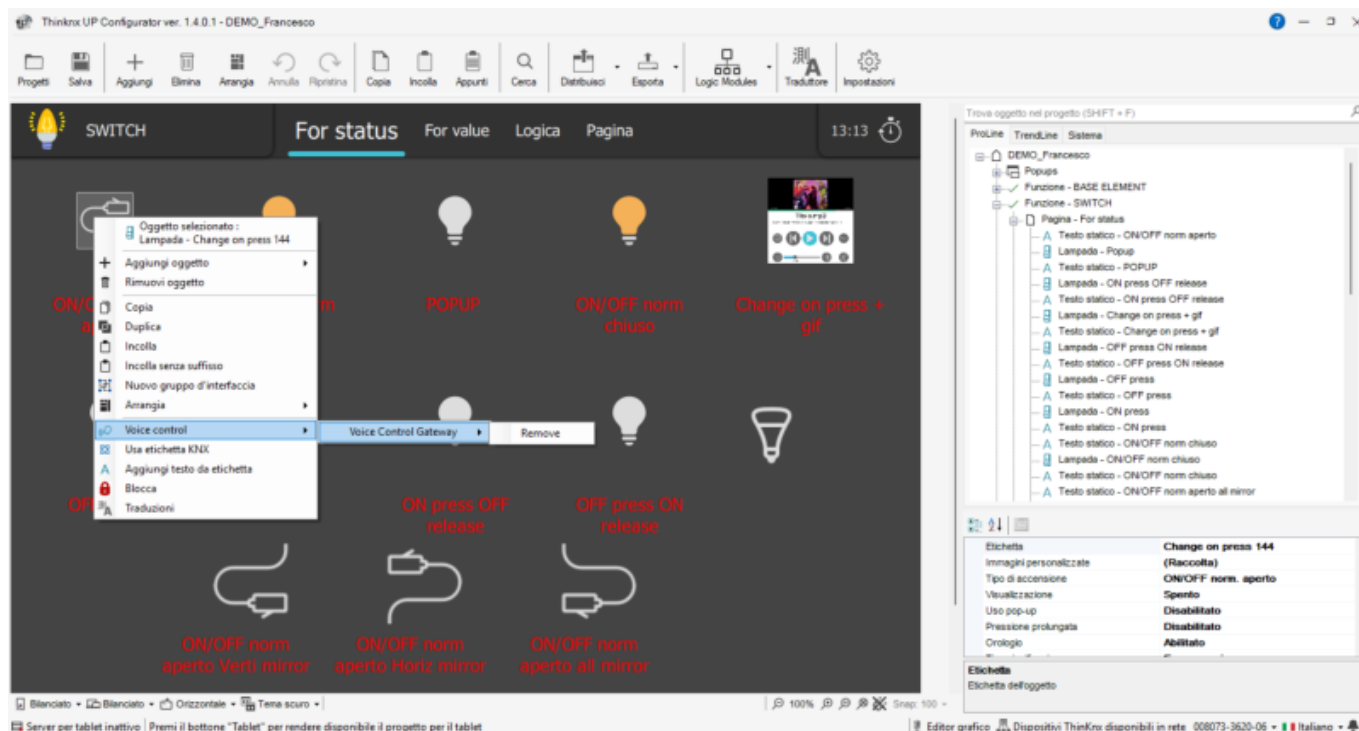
Thinknx UP Configurator ver. 1.4.0.1 - DEMO_Francesco

Progetti Salva Aggiungi Elimina Arrangia Annulla Ripristina Copia Incolla Appunti Cerca Distribuisci Esporta Logic Modules Traduttore Impostazioni

SWITCH For status For value Logica Pagina 13:13

Oggetto selezionato : Lampada - Change on press 144
Aggiungi oggetto
Rimuovi oggetto
Copia
Duplica
Incolla
Incolla senza suffisso
Nuovo gruppo d'interfaccia
Arrangia
Voice control
Usa etichetta KNX
Aggiungi testo da etichetta
Blocca
Traduzioni

Voice Control Gateway
Remove

ON/O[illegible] ap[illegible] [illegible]m POPUP ON/OFF norm chiuso Change on press + gif

OFF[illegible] ON press OFF release OFF press ON release

ON/OFF norm aperto Verti mirror ON/OFF norm aperto Horiz mirror ON/OFF norm aperto all mirror

Trova oggetto nel progetto (SHIFT + F)
ProLine TrendLine Sistema
DEMO_Francesco
Popups
Funzione - BASE ELEMENT
Funzione - SWITCH
Pagina - For status
Testo statico - ON/OFF norm aperto
Lampada - Popup
Testo statico - POPUP
Lampada - ON press OFF release
Testo statico - ON press OFF release
Lampada - Change on press + gif
Testo statico - Change on press + gif
Lampada - OFF press ON release
Testo statico - OFF press ON release
Lampada - OFF press
Testo statico - OFF press
Lampada - ON press
Testo statico - ON press
Testo statico - ON/OFF norm chiuso
Lampada - ON/OFF norm chiuso
Testo statico - ON/OFF norm chiuso
Testo statico - ON/OFF norm aperto all mirror

| | |
|---|---|
| Etichetta | Change on press 144 |
| Immagini personalizzate | (Raccolta) |
| Tipo di accensione | ON/OFF norm. aperto |
| Visualizzazione | Spento |
| Uso pop-up | Disabilitato |
| Pressione prolungata | Disabilitato |
| Orologio | Abilitato |

Etichetta
Etichetta dell'oggetto

Bilanciato • Bilanciato • Orizzontale • Tema scuro • 100% Snap: 100
Server per tablet inattivo | Premi il bottone "Tablet" per rendere disponibile il progetto per il tablet
Editor grafico Dispositivi ThinKnx disponibili in rete 008073-3620-06 • Italiano •